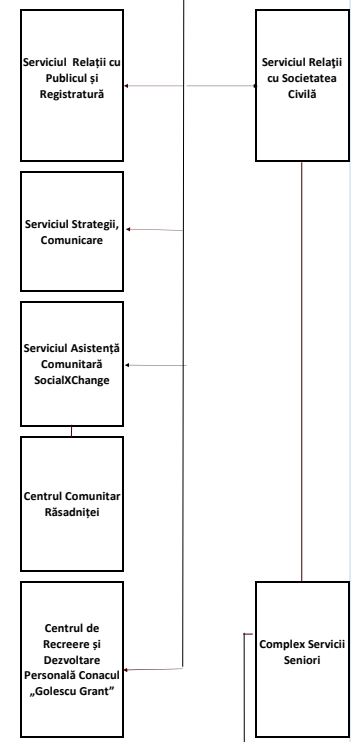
Serviciul Relații cu Publicul și Registratură

Serviciul Relații cu Societatea Civilă

Serviciul Strategii, Comunicare

Serviciul Asistență Comunitară SocialXChange

Centrul Comunitar Răsadniței

Centrul de Recreere și Dezvoltare Personală Conacul „Golescu Grant”

Complex Servicii Seniori